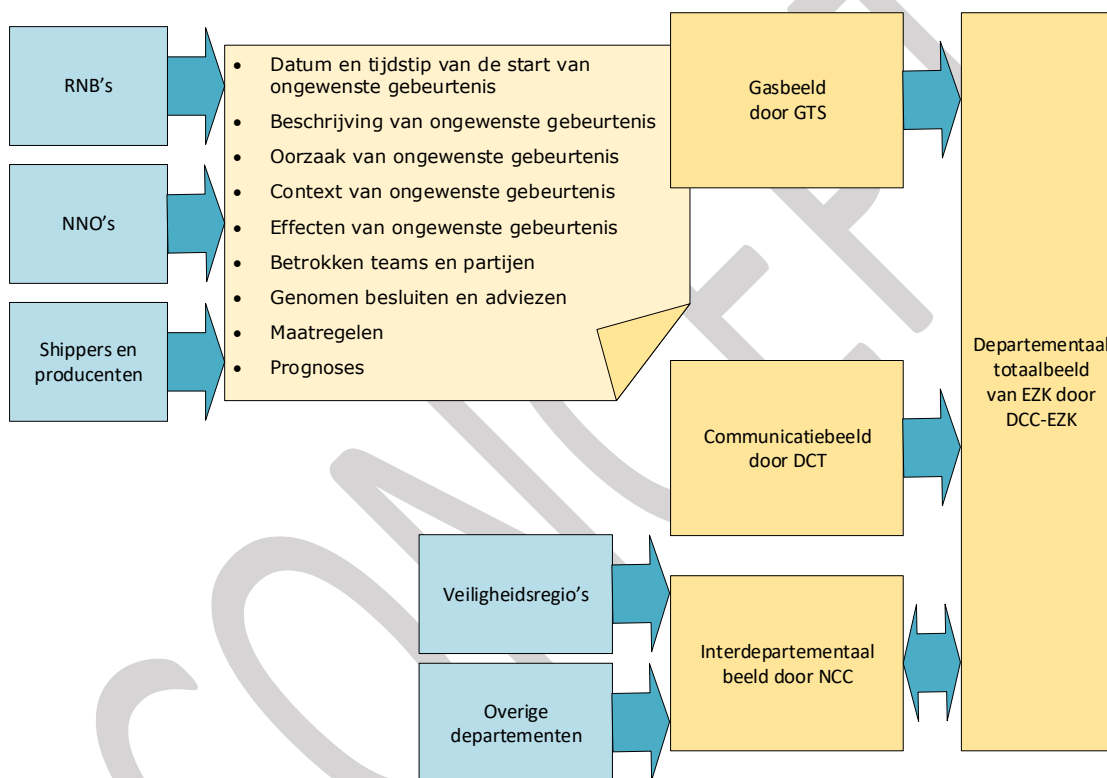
RNB’s

NNO’s

Shippers en producenten

- Datum en tijdstip van de start van ongewenste gebeurtenis
- Beschrijving van ongewenste gebeurtenis
- Oorzaak van ongewenste gebeurtenis
- Context van ongewenste gebeurtenis
- Effecten van ongewenste gebeurtenis
- Betrokken teams en partijen
- Genomen besluiten en adviezen
- Maatregelen
- Prognoses

Gasbeeld door GTS

Communicatiebeeld door DCT

Veiligheidsregio’s

Overige departementen

Interdepartementaal beeld door NCC

Departementaal totaalbeeld van EZK door DCC-EZK

CONCEPT